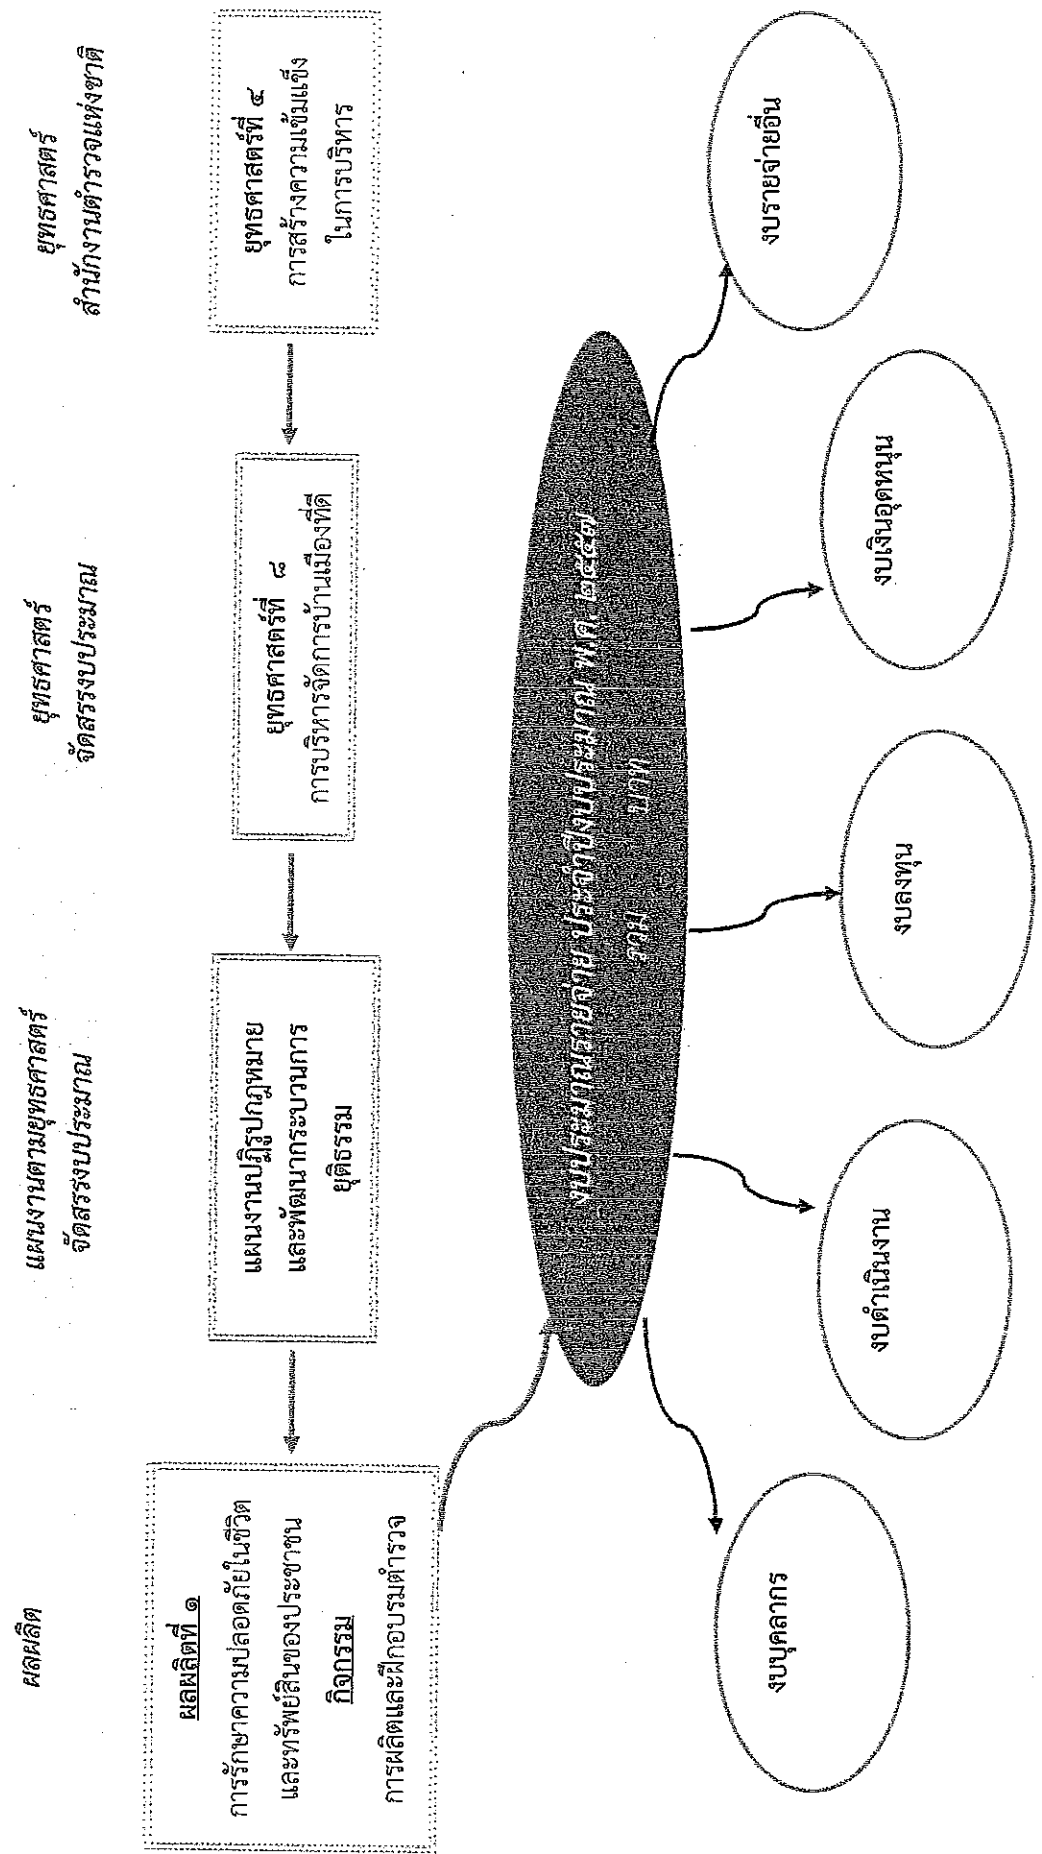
ยุทธศาสตร์
สำนักงานตำรวจแห่งชาติ

ยุทธศาสตร์
จัดสรรงบประมาณ

แผนงานตามยุทธศาสตร์
จัดสรรงบประมาณ

ผลผลิต

ยุทธศาสตร์ที่ ๔
การสร้างความเข้มแข็ง
ในการบริหาร

ยุทธศาสตร์ที่ ๘
การบริหารจัดการบ้านเมืองที่ดี

แผนงานปฏิรูปกฎหมาย
และพัฒนากระบวนการ
ยุติธรรม

ผลผลิตที่ ๑
การรักษาความปลอดภัยในชีวิต
และทรัพย์สินของประชาชน
กิจกรรม
การผลิตและฝึกอบรมตำรวจ

งบประมาณรายจ่าย ประจำปีงบประมาณ พ.ศ. ๒๕๕๗
รวม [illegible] บาท

งบบุคลากร

งบดำเนินงาน

งบลงทุน

งบเงินอุดหนุน

งบรายจ่ายอื่น